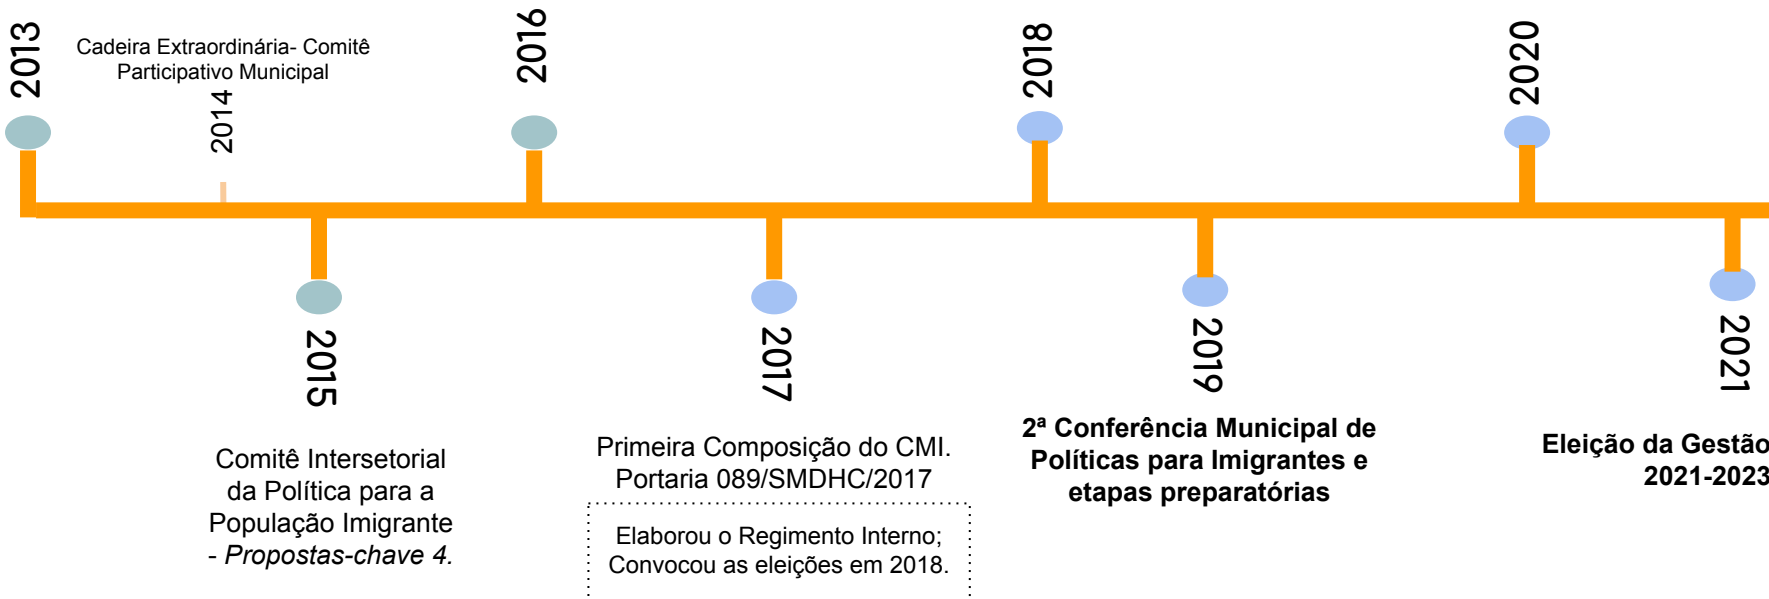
2013

Cadeira Extraordinária- Comitê Participativo Municipal

2014

2016

2018

2020

2015

Comitê Intersetorial da Política para a População Imigrante - *Propostas-chave 4.*

2017

Primeira Composição do CMI. Portaria 089/SMDHC/2017

Elaborou o Regimento Interno; Convocou as eleições em 2018.

2019

**2ª Conferência Municipal de Políticas para Imigrantes e etapas preparatórias**

2021

**Eleição da Gestão 2021-2023**